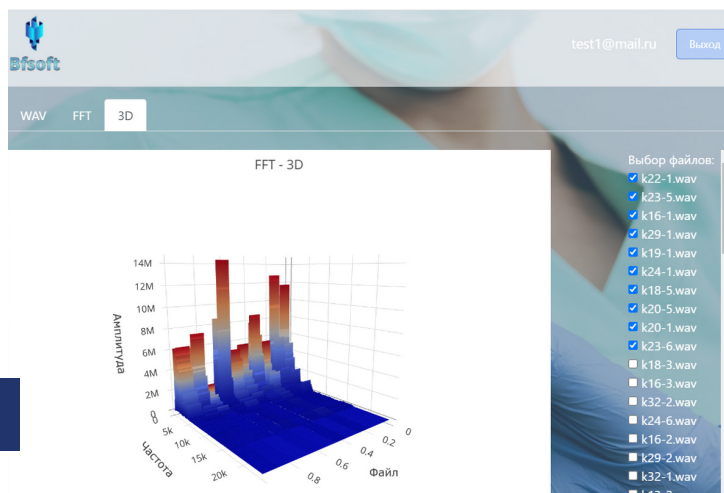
Bfsoft

test1@mail.ru

Выход

WAV FFT 3D

FFT - 3D

14M
12M
10M
8M
6M
4M
2M
0

Амплитуда

0
5k
10k
15k
20k

Частота

0.2
0.4
0.6
0.8

Файл

Выбор файлов:
k22-1.wav
k23-5.wav
k16-1.wav
k29-1.wav
k19-1.wav
k24-1.wav
k18-5.wav
k20-5.wav
k20-1.wav
k23-6.wav
k18-3.wav
k16-3.wav
k32-2.wav
k24-6.wav
k16-2.wav
k29-2.wav
k32-1.wav